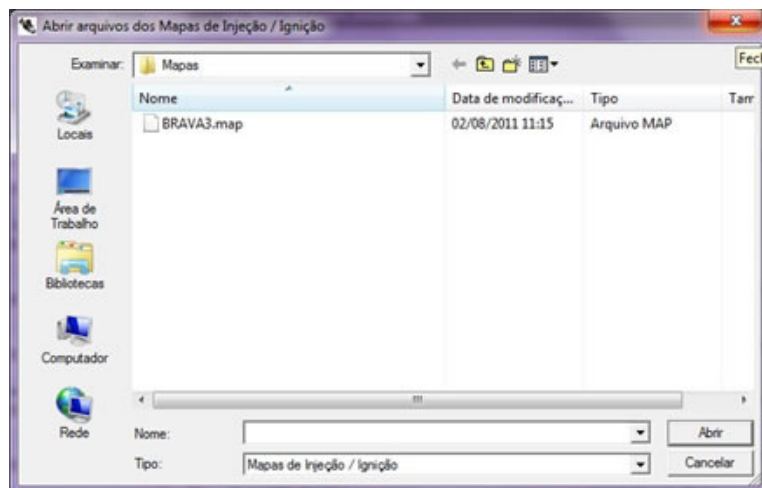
Abrir arquivos dos Mapas de Injeção / Ignição

Examinar: Mapas

Fecl

Locais

Área de Trabalho

Bibliotecas

Computador

Rede

| Nome | Data de modificaç... | Tipo | Tam |
|---|---|---|---|
| BRAVA3.map | 02/08/2011 11:15 | Arquivo MAP | |

Nome:

Abrir

Tipo: Mapas de Injeção / Ignição

Cancelar